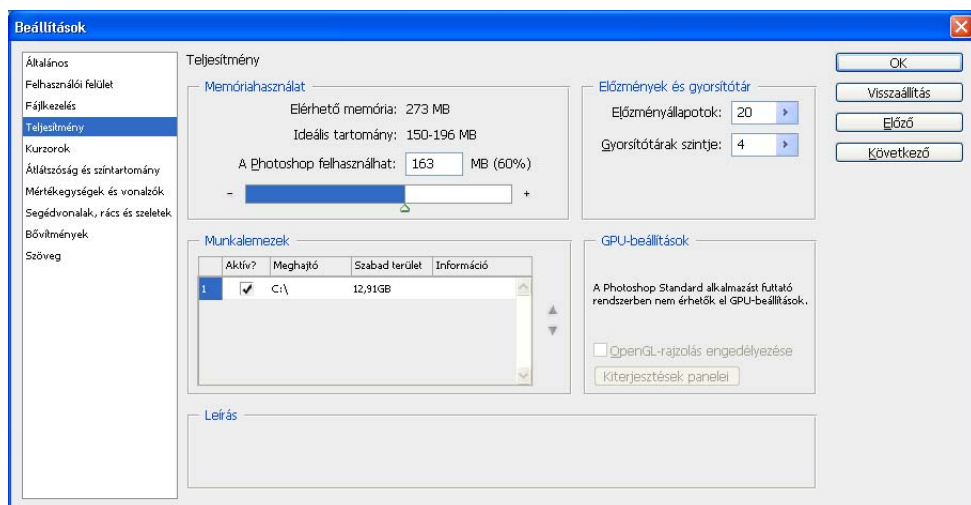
Beállítások

Általános
Felhasználói felület
Fájlkezelés
Teljesítmény
Kurzorok
Átlátszóság és színtartomány
Mértékegységek és vonalzók
Segédvonalak, rács és szeletek
Bővítmények
Szöveg

Teljesítmény

Memóriahasználat
Elérhető memória: 273 MB
Ideális tartomány: 150-196 MB
A Photoshop felhasználhat: 163 MB (60%)
- +

Előzmények és gyorsítótár
Előzményállapotok: 20
Gyorsítótárak szintje: 4

Munkalemezek

| | Aktív? | Meghajtó | Szabad terület | Információ |
|---|---|---|---|---|
| 1 | ✔ | C:\ | 12,91GB | |

GPU-beállítások
A Photoshop Standard alkalmazást futtató rendszerben nem érhetők el GPU-beállítások.
OpenGL-rajzolás engedélyezése
Kiterjesztések panelei

Leírás

OK
Visszaállítás
Előző
Következő